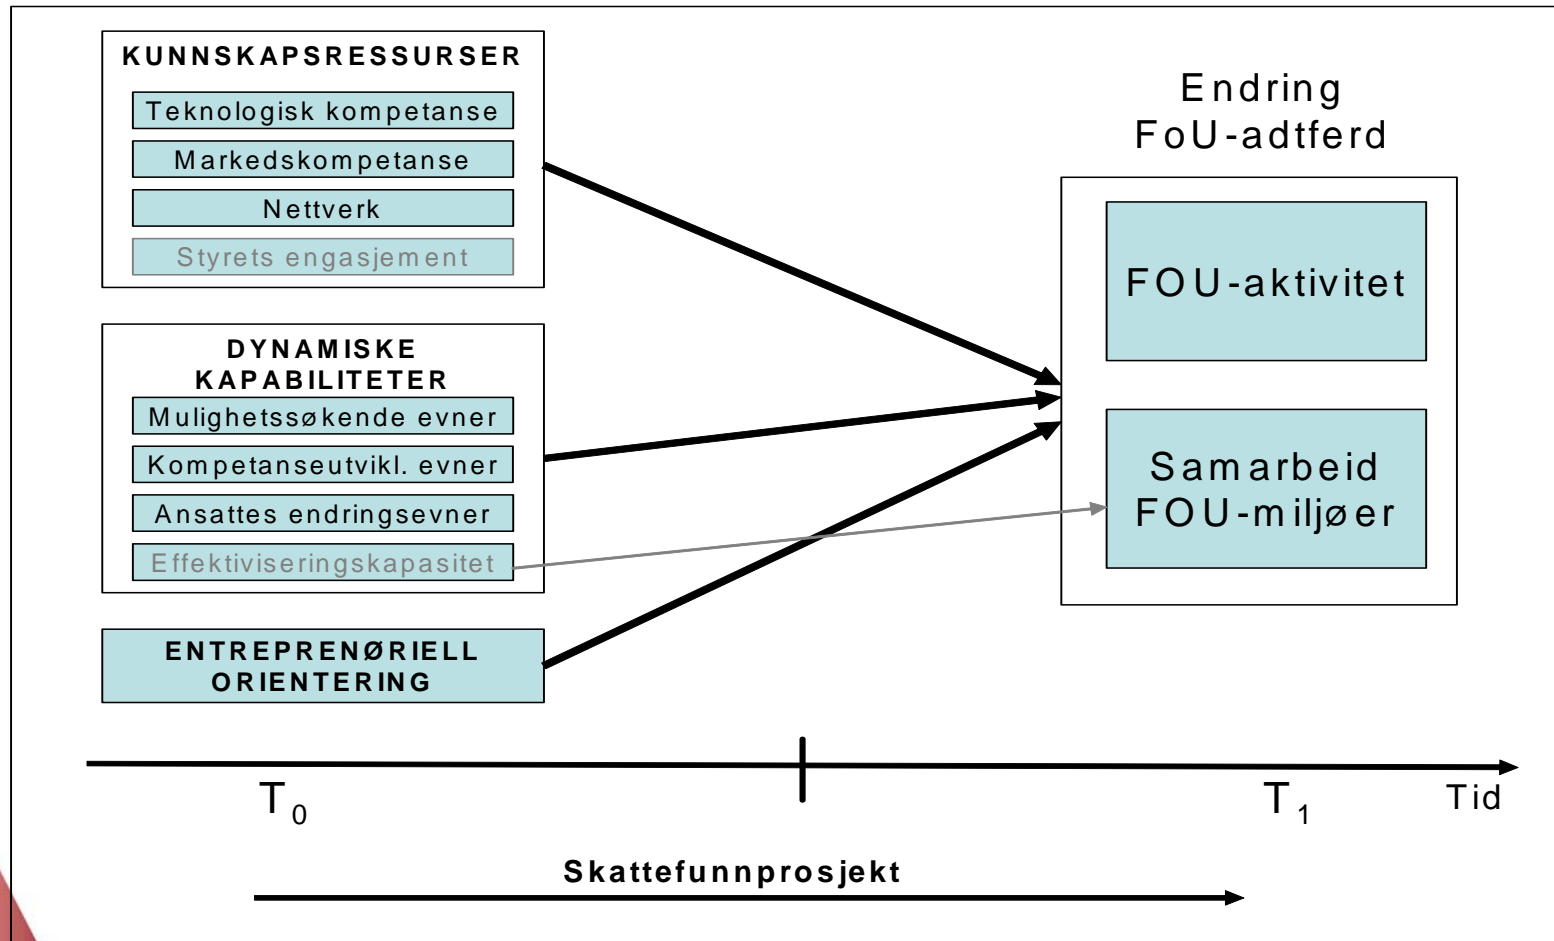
KUNNSKAPSRESSURSER

Teknologisk kompetanse

Markedskompetanse

Nettverk

Styrets engasjement

DYNAMISKE KAPABILITETER

Mulighetssøkende evner

Kompetanseutvikl. evner

Ansattes endringsevner

Effektiviseringskapasitet

ENTREPRENØRIELL ORIENTERING

Endring FoU-adtferd

FOU-aktivitet

Samarbeid FOU-miljøer

$T_0$

$T_1$

Tid

Skattefunnprosjekt